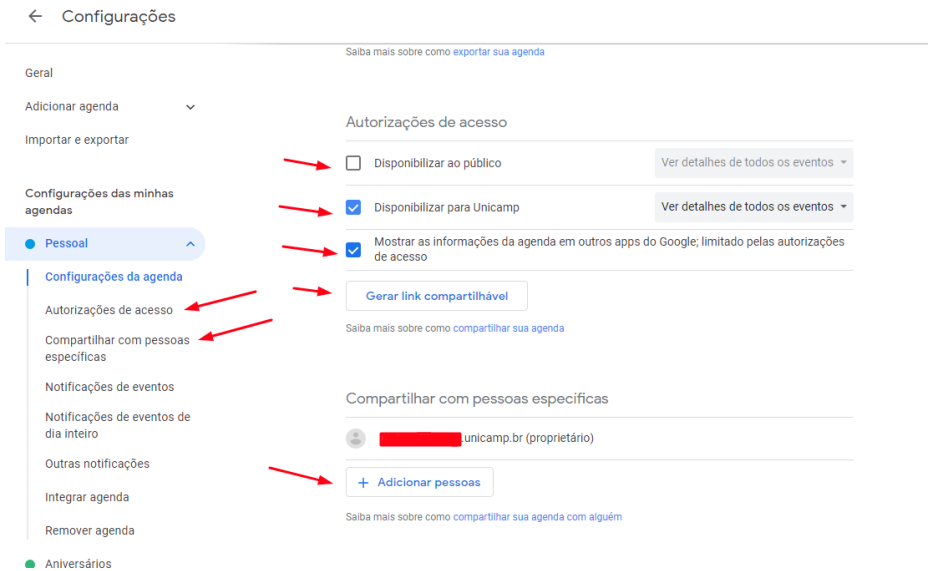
← Configurações

Geral

Adicionar agenda

Importar e exportar

Configurações das minhas agendas

Pessoal

Configurações da agenda

Autorizações de acesso

Compartilhar com pessoas específicas

Notificações de eventos

Notificações de eventos de dia inteiro

Outras notificações

Integrar agenda

Remover agenda

Aniversários

Saiba mais sobre como exportar sua agenda

Autorizações de acesso

Disponibilizar ao público

Ver detalhes de todos os eventos

Disponibilizar para Unicamp

Ver detalhes de todos os eventos

Mostrar as informações da agenda em outros apps do Google; limitado pelas autorizações de acesso

Gerar link compartilhável

Saiba mais sobre como compartilhar sua agenda

Compartilhar com pessoas específicas

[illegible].unicamp.br (proprietário)

+ Adicionar pessoas

Saiba mais sobre como compartilhar sua agenda com alguém